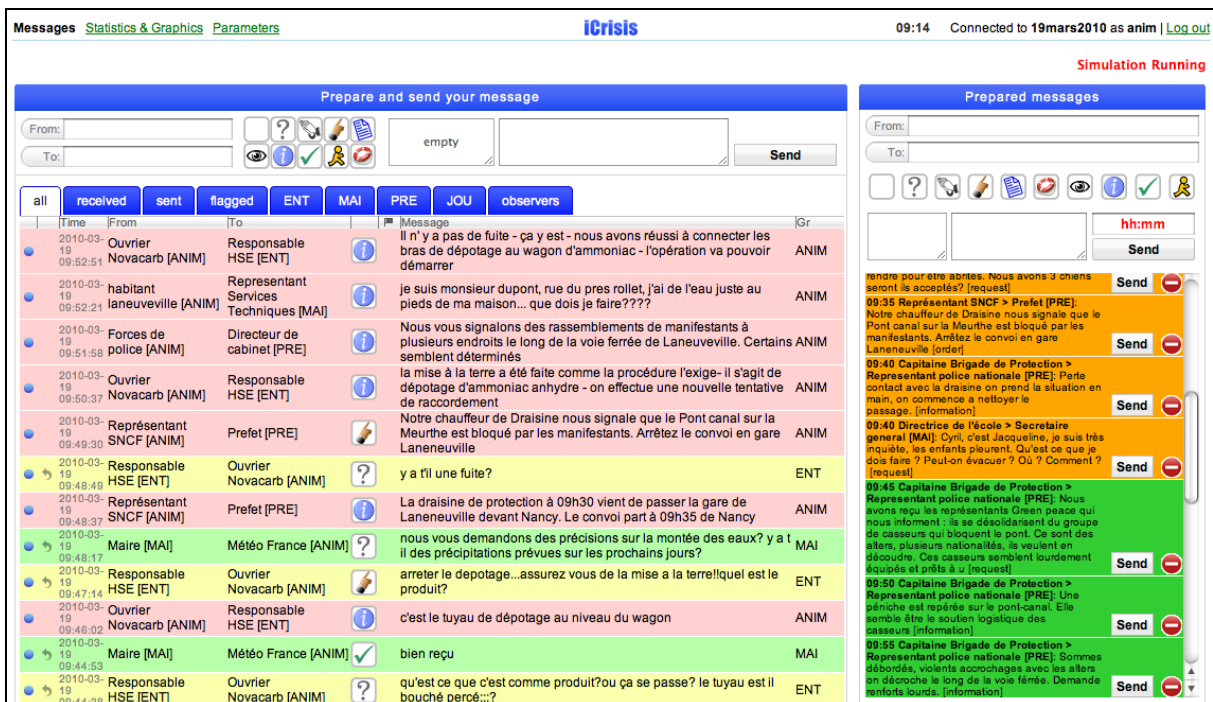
Messages Statistics & Graphics Parameters

iCrisis

09:14 Connected to 19mars2010 as anim | Log out

Simulation Running

Prepare and send your message

From:
To:

empty

Send

all received sent flagged ENT MAI PRE JOU observers

| Time | From | To | | Message | Gr |
|---|---|---|---|---|---|
| 2010-03-19 09:52:51 | Ouvrier Novacarb [ANIM] | Responsable HSE [ENT] | | Il n' y a pas de fuite - ça y est - nous avons réussi à connecter les bras de dépotage au wagon d'ammoniac - l'opération va pouvoir démarrer | ANIM |
| 2010-03-19 09:52:21 | habitant laneuveville [ANIM] | Representant Services Techniques [MAI] | | je suis monsieur dupont, rue du pres rollet, j'ai de l'eau juste au pieds de ma maison... que dois je faire???? | ANIM |
| 2010-03-19 09:51:58 | Forces de police [ANIM] | Directeur de cabinet [PRE] | | Nous vous signalons des rassemblements de manifestants à plusieurs endroits le long de la voie ferrée de Laneuveville. Certains semblent déterminés | ANIM |
| 2010-03-19 09:50:37 | Ouvrier Novacarb [ANIM] | Responsable HSE [ENT] | | la mise à la terre a été faite comme la procédure l'exige- il s'agit de dépotage d'ammoniac anhydre - on effectue une nouvelle tentative de raccordement | ANIM |
| 2010-03-19 09:49:30 | Représentant SNCF [ANIM] | Prefet [PRE] | | Notre chauffeur de Draisine nous signale que le Pont canal sur la Meurthe est bloqué par les manifestants. Arrêtez le convoi en gare Laneneuville | ANIM |
| 2010-03-19 09:48:49 | Responsable HSE [ENT] | Ouvrier Novacarb [ANIM] | | y a t'il une fuite? | ENT |
| 2010-03-19 09:48:37 | Représentant SNCF [ANIM] | Prefet [PRE] | | La draisine de protection à 09h30 vient de passer la gare de Laneneuville devant Nancy. Le convoi part à 09h35 de Nancy | ANIM |
| 2010-03-19 09:48:17 | Maire [MAI] | Météo France [ANIM] | | nous vous demandons des précisions sur la montée des eaux? y a t il des précipitations prévues sur les prochains jours? | MAI |
| 2010-03-19 09:47:14 | Responsable HSE [ENT] | Ouvrier Novacarb [ANIM] | | arreter le depotage...assurez vous de la mise a la terre!!quel est le produit? | ENT |
| 2010-03-19 09:46:02 | Ouvrier Novacarb [ANIM] | Responsable HSE [ENT] | | c'est le tuyau de dépotage au niveau du wagon | ANIM |
| 2010-03-19 09:44:53 | Maire [MAI] | Météo France [ANIM] | | bien reçu | MAI |
| 2010-03-19 | Responsable HSE [ENT] | Ouvrier Novacarb [ANIM] | | qu'est ce que c'est comme produit?ou ça se passe? le tuyau est il bouché percé;;;? | ENT |

Prepared messages

From:
To:

hh:mm
Send

rendre pour être abrités. Nous avons 3 chiens seront ils acceptés? [request] Send

09:35 Représentant SNCF > Prefet [PRE]: Notre chauffeur de Draisine nous signale que le Pont canal sur la Meurthe est bloqué par les manifestants. Arrêtez le convoi en gare Laneneuville [order] Send

09:40 Capitaine Brigade de Protection > Representant police nationale [PRE]: Perte contact avec la draisine on prend la situation en main, on commence a nettoyer le passage. [information] Send

09:40 Directrice de l'école > Secretaire general [MAI]: Cyril, c'est Jacqueline, je suis très inquiète, les enfants pleurent. Qu'est ce que je dois faire ? Peut-on évacuer ? Où ? Comment ? [request] Send

09:45 Capitaine Brigade de Protection > Representant police nationale [PRE]: Nous avons reçu les représentants Green peace qui nous informent : ils se désolidarisent du groupe de casseurs qui bloquent le pont. Ce sont des alters, plusieurs nationalités, ils veulent en découdre. Ces casseurs semblent lourdement équipés et prêts à u [request] Send

09:50 Capitaine Brigade de Protection > Representant police nationale [PRE]: Une péniche est repérée sur le pont-canal. Elle semble être le soutien logistique des casseurs [information] Send

09:55 Capitaine Brigade de Protection > Representant police nationale [PRE]: Sommes débordés, violents accrochages avec les alters on décroche le long de la voie férrée. Demande renforts lourds. [information] Send